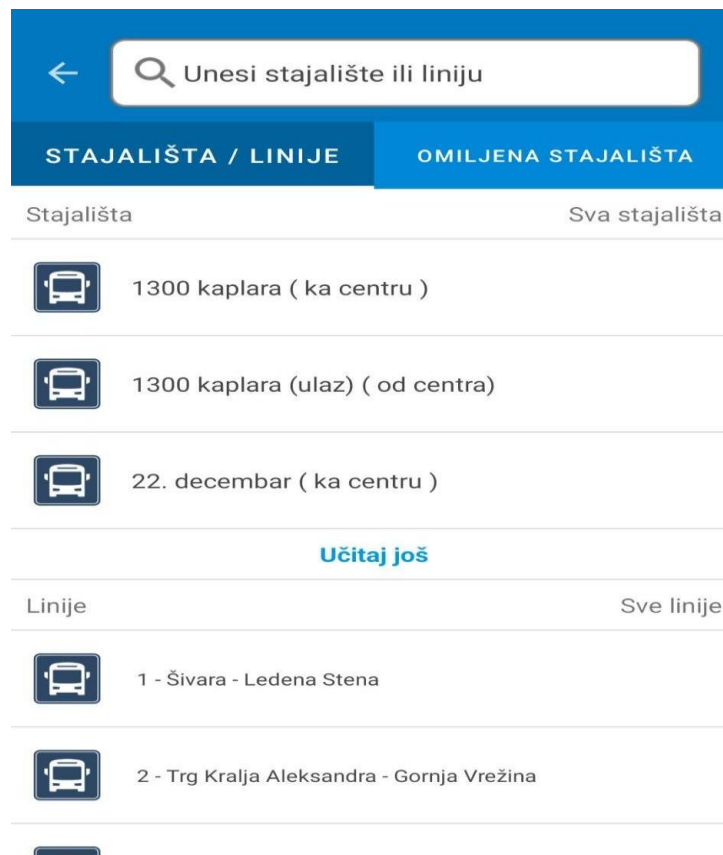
Unesi stajalište ili liniju

STAJALIŠTA / LINIJE

OMILJENA STAJALIŠTA

Stajališta

Sva stajališta

1300 kaplara ( ka centru )

1300 kaplara (ulaz) ( od centra)

22. decembar ( ka centru )

Učitaj još

Linije

Sve linije

1 - Šivara - Ledena Stena

2 - Trg Kralja Aleksandra - Gornja Vrežina